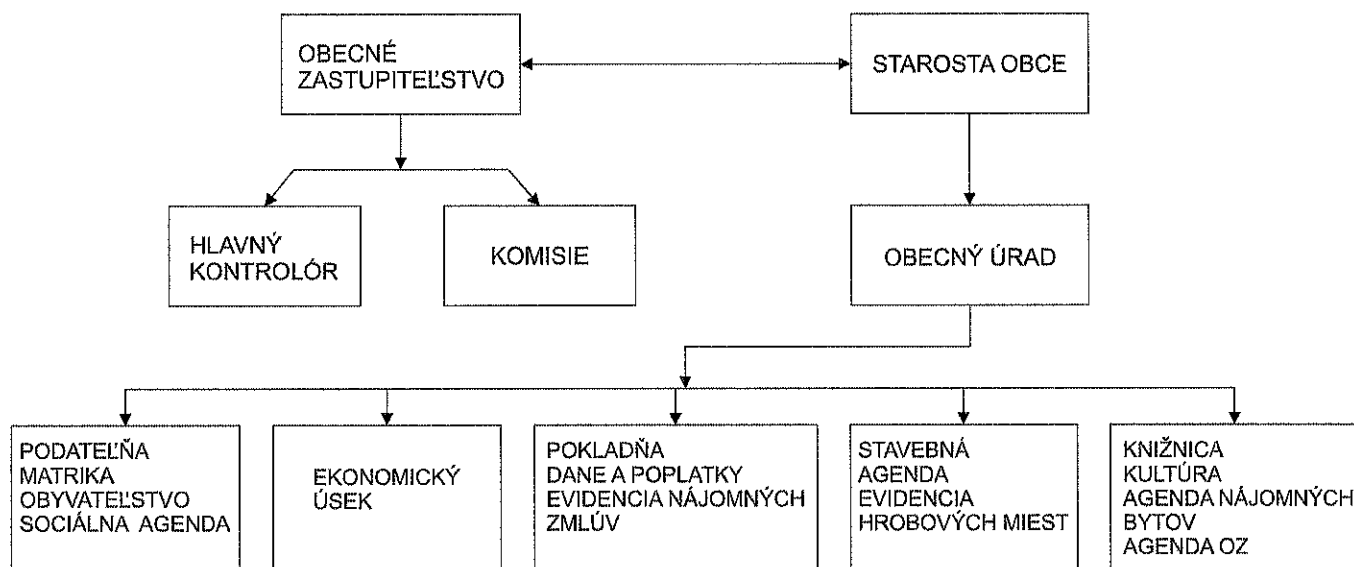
OBECNÉ ZASTUPITEĽSTVO

STAROSTA OBCE

HLAVNÝ KONTROLÓR

KOMISIE

OBECNÝ ÚRAD

PODATEĽŇA
MATRIKA
OBYVATEĽSTVO
SOCIÁLNA AGENDA

EKONOMICKÝ ÚSEK

POKLADŇA
DANE A POPLATKY
EVIDENCIA NÁJOMNÝCH ZMLÚV

STAVEBNÁ AGENDA
EVIDENCIA HROBOVÝCH MIEST

KNIŽNICA
KULTÚRA
AGENDA NÁJOMNÝCH BYTOV
AGENDA OZ